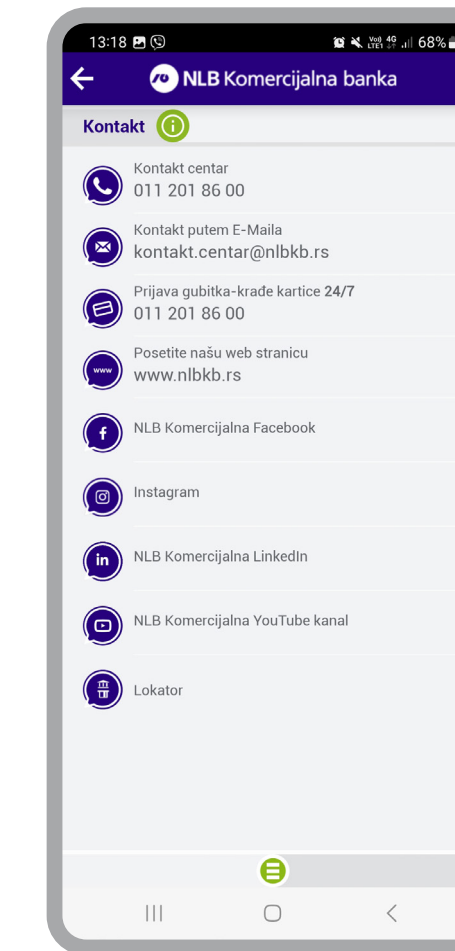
13:18

Vo) 4G LTE1 68%

NLB Komercijalna banka

Kontakt

Kontakt centar
011 201 86 00

Kontakt putem E-Maila
kontakt.centar@nlbkb.rs

Prijava gubitka-krađe kartice 24/7
011 201 86 00

Posetite našu web stranicu
www.nlbkb.rs

www

NLB Komercijalna Facebook

Instagram

in

NLB Komercijalna LinkedIn

NLB Komercijalna YouTube kanal

Lokator